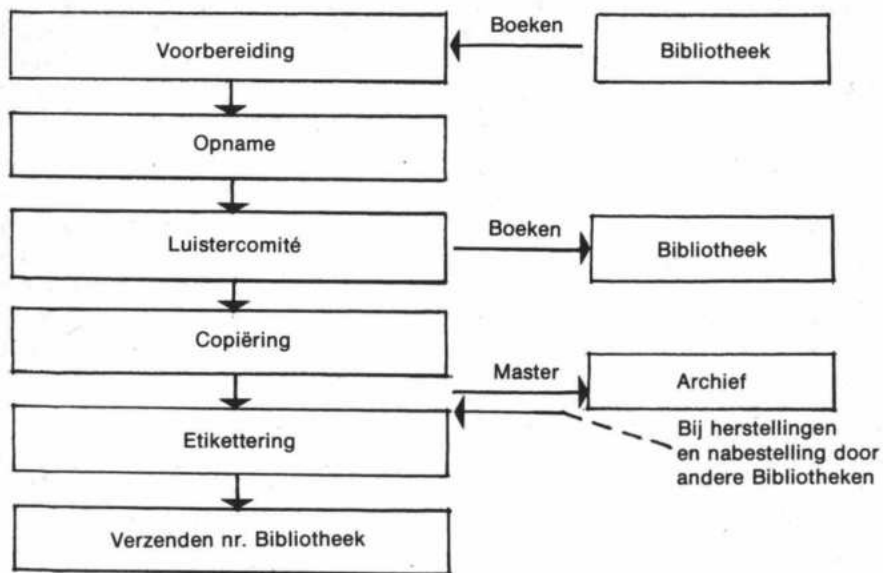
Voorbereiding

Boeken

Bibliotheek

Opname

Luistercomité

Boeken

Bibliotheek

Copiëring

Master

Archief

Etikettering

Bij herstellingen en nabestelling door andere Bibliotheken

Verzenden nr. Bibliotheek